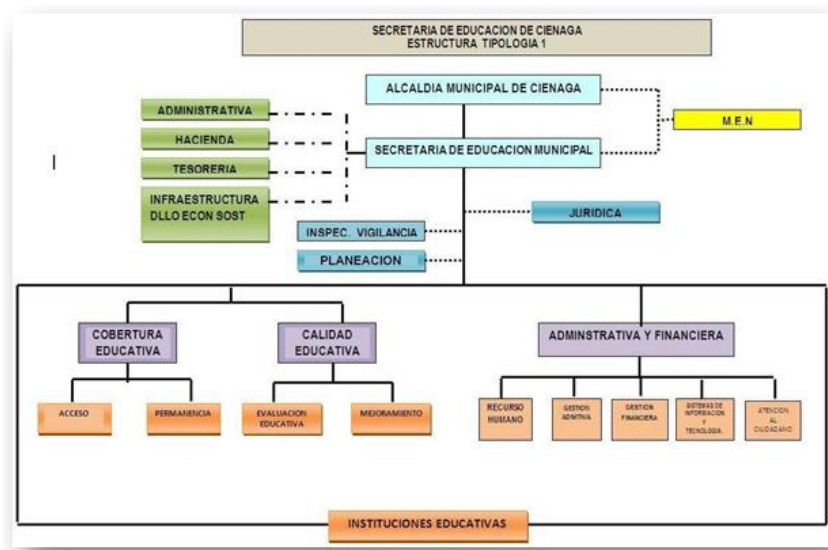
SECRETARIA DE EDUCACION DE CIENAGA
ESTRUCTURA TIPOLOGIA 1

ALCALDIA MUNICIPAL DE CIENAGA

ADMINISTRATIVA

HACIENDA

TESORERIA

INFRAESTRUCTURA DLLO ECON SOST

SECRETARIA DE EDUCACION MUNICIPAL

M.E.N

JURIDICA

INSPEC. VIGILANCIA

PLANEACION

COBERTURA EDUCATIVA

CALIDAD EDUCATIVA

ADMNSTRATIVA Y FINANCIERA

ACCESO

PERMANENCIA

EVALUACION EDUCATIVA

MEJORAMIENTO

RECURSO HUMANO

GESTION ADMITIVA

GESTION FINANCIERA

SISTEMAS DE INFORMACION Y TECNOLOGIA

ATENCION AL CIUDADANO

INSTITUCIONES EDUCATIVAS